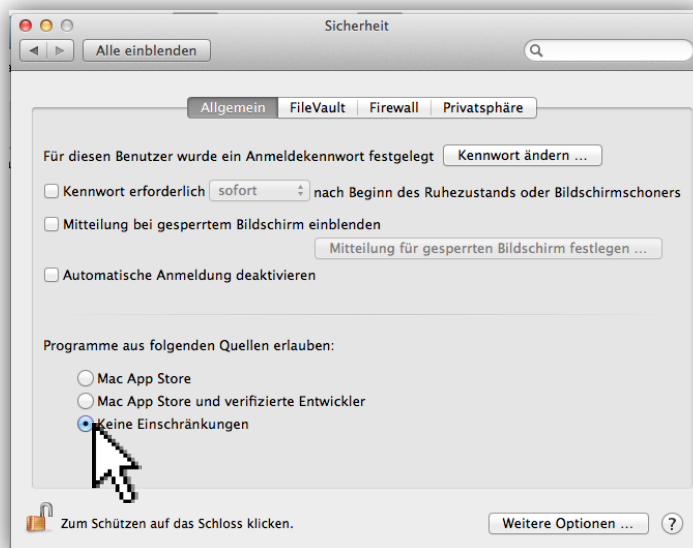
Sicherheit

Alle einblenden

Allgemein | FileVault | Firewall | Privatsphäre

Für diesen Benutzer wurde ein Anmeldekennwort festgelegt  Kennwort ändern ...

Kennwort erforderlich  sofort  nach Beginn des Ruhezustands oder Bildschirmschoners

Mitteilung bei gesperrtem Bildschirm einblenden

Mitteilung für gesperrten Bildschirm festlegen ...

Automatische Anmeldung deaktivieren

Programme aus folgenden Quellen erlauben:

Mac App Store

Mac App Store und verifizierte Entwickler

Keine Einschränkungen

Zum Schützen auf das Schloss klicken.

Weitere Optionen ...

?